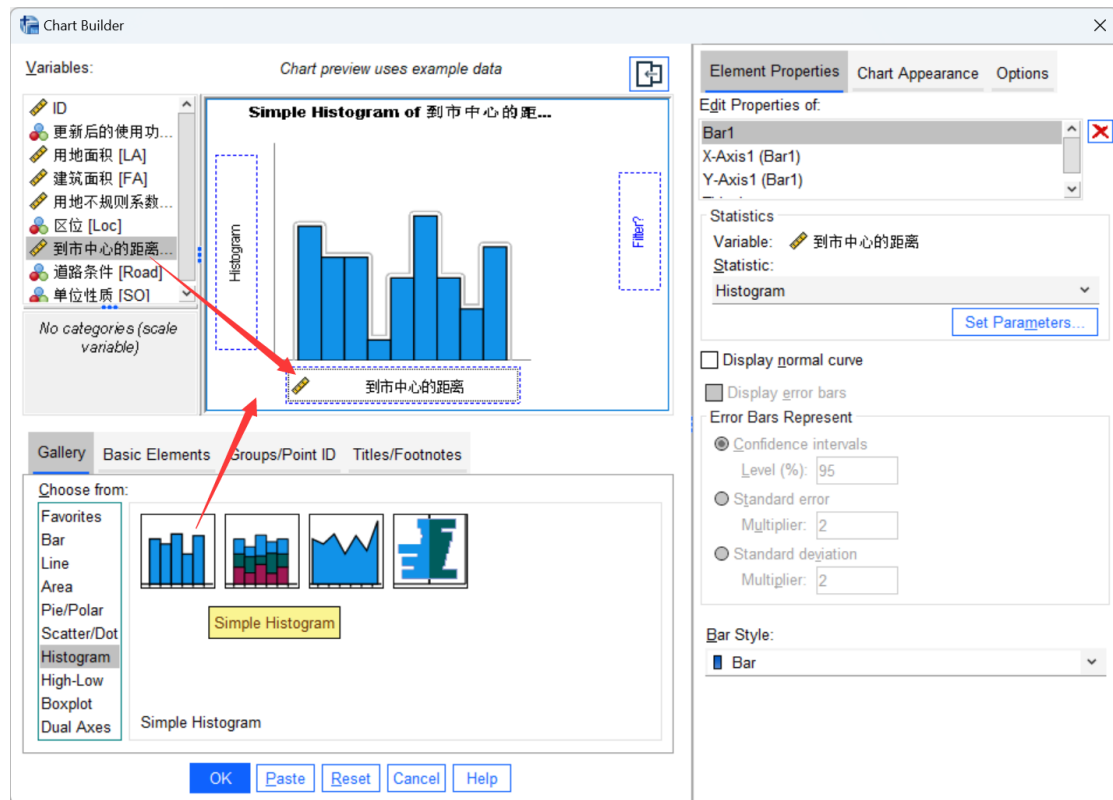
Chart Builder

Variables:

Chart preview uses example data

ID
更新后的使用功...
用地面积 [LA]
建筑面积 [FA]
用地不规则系数...
区位 [Loc]
到市中心的距离...
道路条件 [Road]
单位性质 [SO]

No categories (scale variable)

Simple Histogram of 到市中心的距...

Histogram

Filter?

到市中心的距离

Gallery | Basic Elements | Groups/Point ID | Titles/Footnotes

Choose from:

Favorites
Bar
Line
Area
Pie/Polar
Scatter/Dot
Histogram
High-Low
Boxplot
Dual Axes

Simple Histogram

Simple Histogram

OK | Paste | Reset | Cancel | Help

Element Properties | Chart Appearance | Options

Edit Properties of:

Bar1
X-Axis1 (Bar1)
Y-Axis1 (Bar1)

Statistics

Variable: 到市中心的距离

Statistic:

Histogram

Set Parameters...

Display normal curve

Display error bars

Error Bars Represent

Confidence intervals

Level (%): 95

Standard error

Multiplier: 2

Standard deviation

Multiplier: 2

Bar Style:

Bar